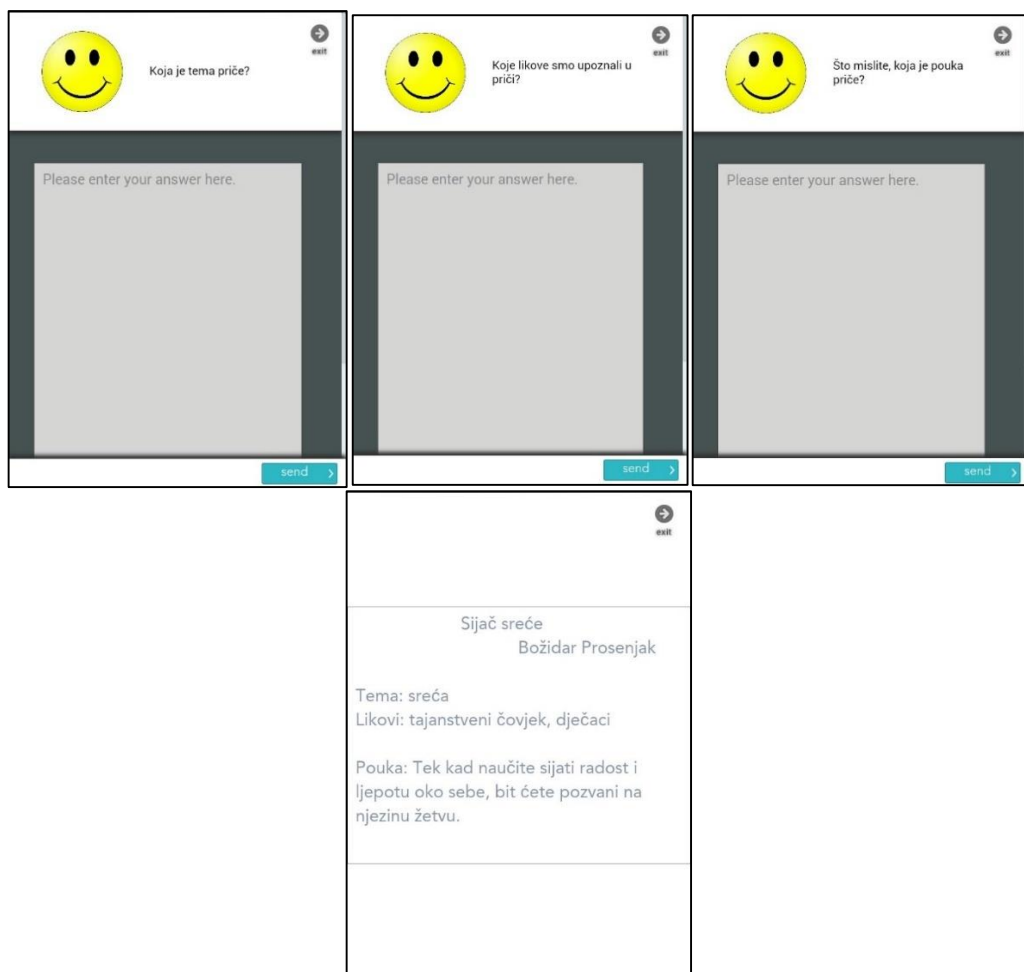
exit

Koja je tema priče?

Please enter your answer here.

send

exit

Koje likove smo upoznali u priči?

Please enter your answer here.

send

exit

Što mislite, koja je pouka priče?

Please enter your answer here.

send

exit

Sijač sreće
Božidar Prosenjak

Tema: sreća
Likovi: tajanstveni čovjek, dječaci

Pouka: Tek kad naučite sijati radost i ljepotu oko sebe, bit ćete pozvani na njezinu žetvu.